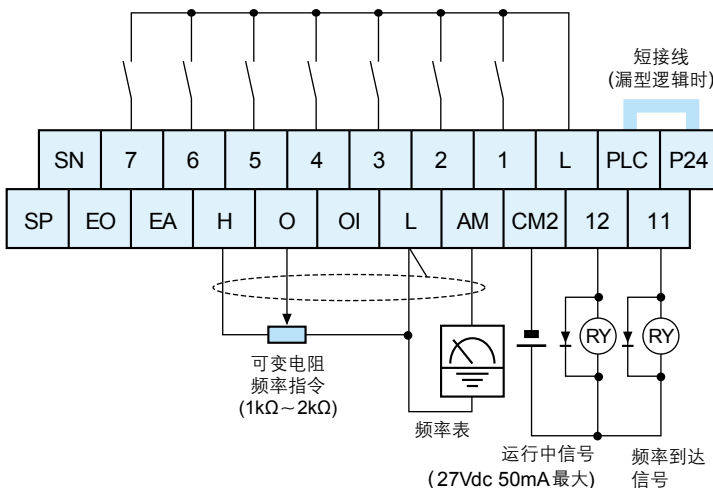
短接线
(漏型逻辑时)

| SN | 7 | 6 | 5 | 4 | 3 | 2 | 1 | L | PLC | P24 |
|---|---|---|---|---|---|---|---|---|---|---|

| SP | EO | EA | H | O | OI | L | AM | CM2 | 12 | 11 |
|---|---|---|---|---|---|---|---|---|---|---|

RY
RY

可变电阻
频率指令
(1kΩ～2kΩ)

频率表

运行中信号
(27Vdc 50mA最大)

频率到达
信号